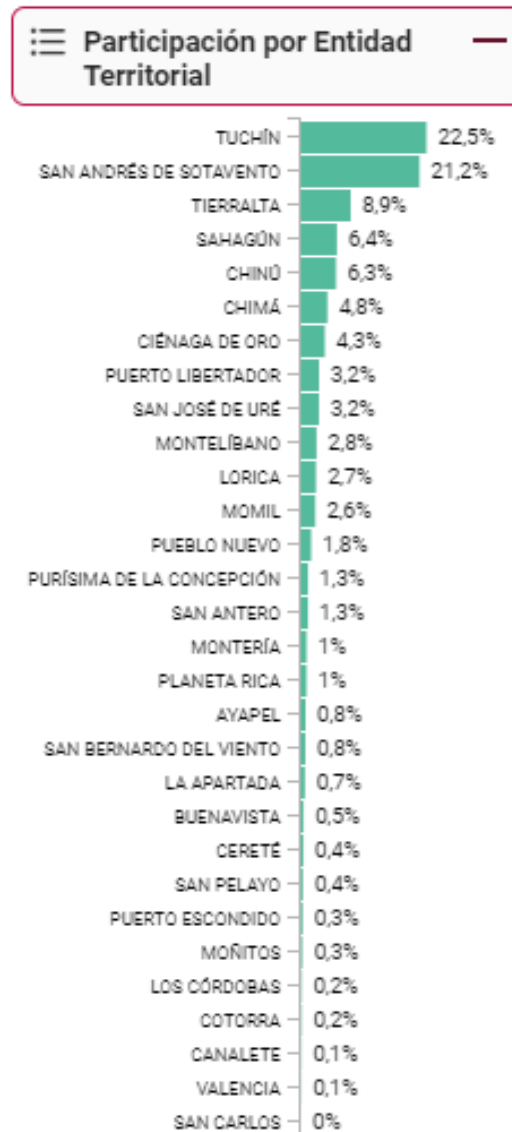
Participación por Entidad Territorial

TUCHÍN 22,5%
SAN ANDRÉS DE SOTAVENTO 21,2%
TIERRALTA 8,9%
SAHAGÚN 6,4%
CHINÚ 6,3%
CHIMÁ 4,8%
CIÉNAGA DE ORO 4,3%
PUERTO LIBERTADOR 3,2%
SAN JOSÉ DE URÉ 3,2%
MONTELÍBANO 2,8%
LORICA 2,7%
MOMIL 2,6%
PUEBLO NUEVO 1,8%
PURÍSIMA DE LA CONCEPCIÓN 1,3%
SAN ANTERO 1,3%
MONTERÍA 1%
PLANETA RICA 1%
AYAPEL 0,8%
SAN BERNARDO DEL VIENTO 0,8%
LA APARTADA 0,7%
BUENAVISTA 0,5%
CERETÉ 0,4%
SAN PELAYO 0,4%
PUERTO ESCONDIDO 0,3%
MOÑITOS 0,3%
LOS CÓRDOBAS 0,2%
COTORRA 0,2%
CANALETE 0,1%
VALENCIA 0,1%
SAN CARLOS 0%